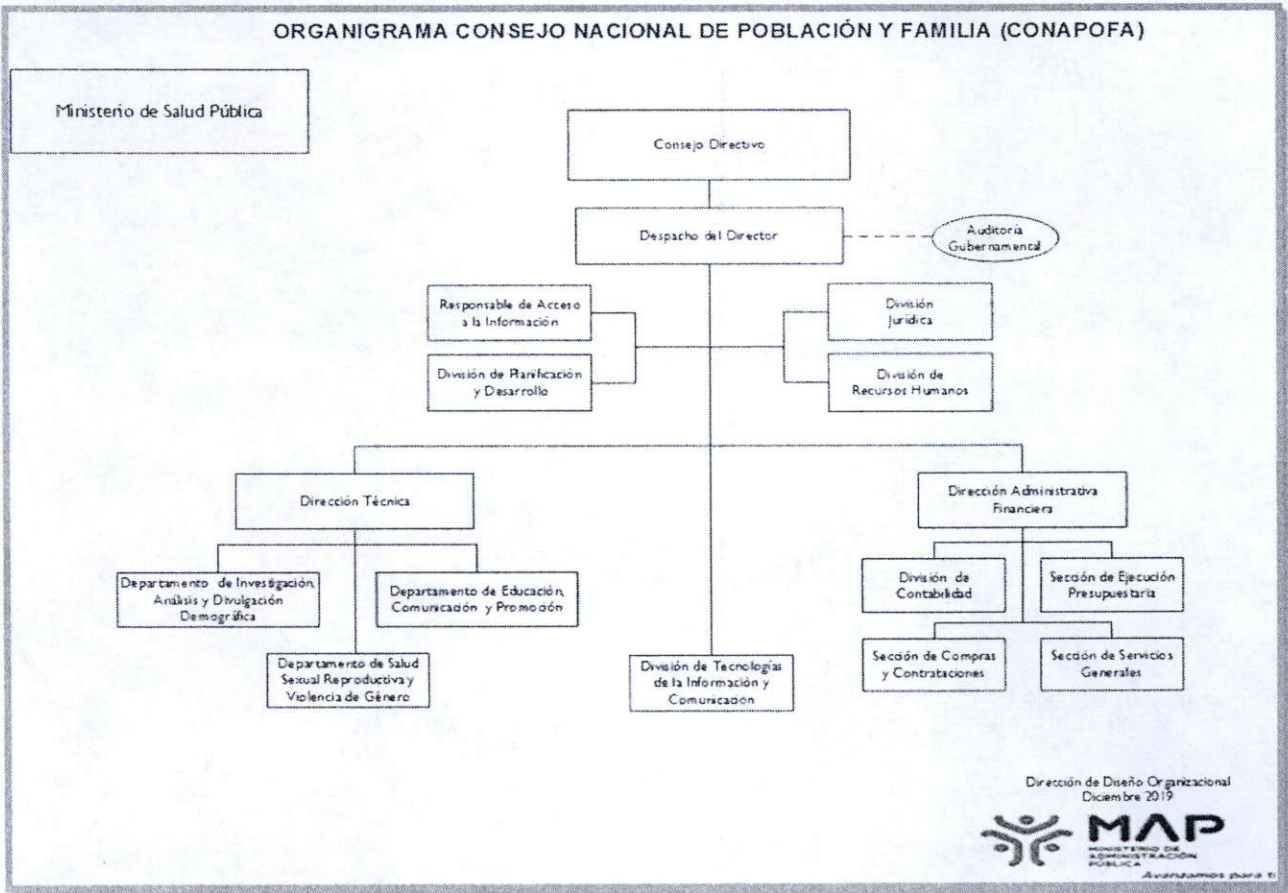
ORGANIGRAMA CONSEJO NACIONAL DE POBLACIÓN Y FAMILIA (CONAPOFA)

Ministerio de Salud Pública

Consejo Directivo

Despacho del Director

Auditoría Gubernamental

Responsable de Acceso a la Información

División de Planificación y Desarrollo

División Jurídica

División de Recursos Humanos

Dirección Técnica

Dirección Administrativa Financiera

Departamento de Investigación, Análisis y Divulgación Demográfica

Departamento de Educación, Comunicación y Promoción

Departamento de Salud Sexual Reproductiva y Violencia de Género

División de Tecnologías de la Información y Comunicación

División de Contabilidad

Sección de Ejecución Presupuestaria

Sección de Compras y Contrataciones

Sección de Servicios Generales

Dirección de Diseño Organizacional
Diciembre 2019

MAP
MINISTERIO DE ADMINISTRACIÓN PÚBLICA
Avanzamos para ti